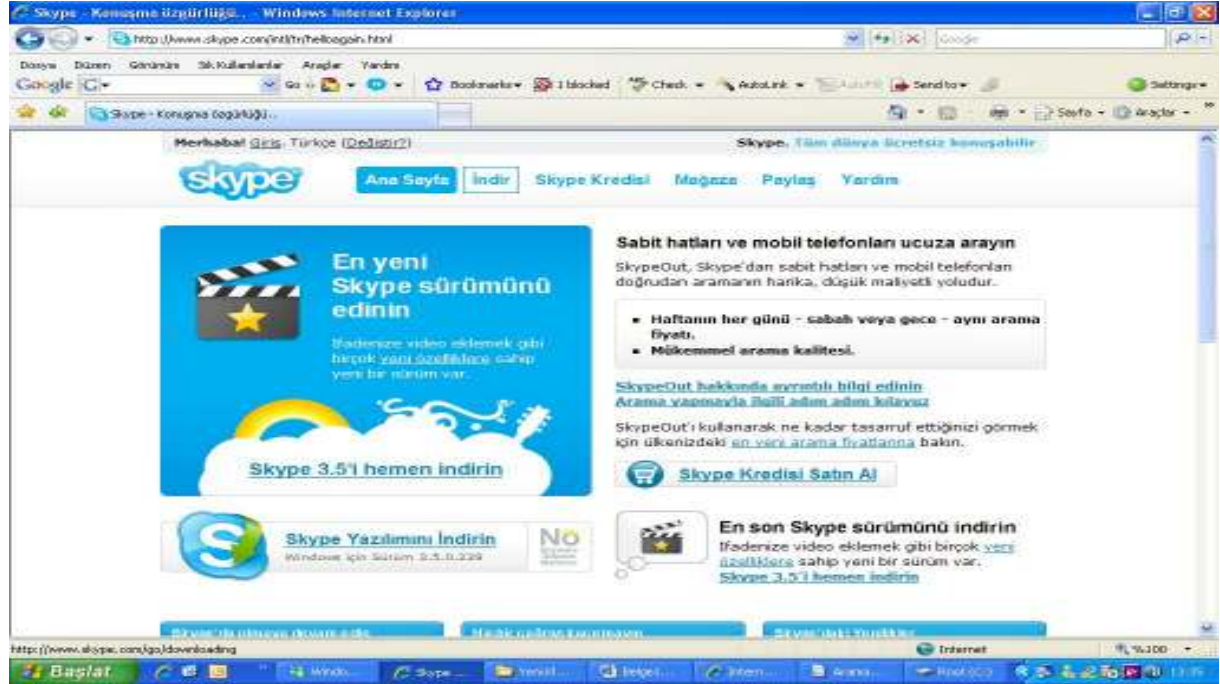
Skype - Konuşma özgürlüğü... - Windows Internet Explorer

http://www.skype.com/intl/tr/helloagain.html

Google

Dosya Düzen Görünüm Sık Kullanılanlar Araçlar Yardım

Google G- Go Bookmarks 1 blocked Check AutoLink AutoFill Send to Settings

Skype - Konuşma özgürlüğü...

Sayfa Araçlar

Merhaba! Giriş. Türkçe (Değiştir?)

Skype. Tüm dünya ücretsiz konuşabilir

skype

Ana Sayfa İndir Skype Kredisi Mağaza Paylaş Yardım

En yeni Skype sürümünü edinin

İfadenize video eklemek gibi birçok yeni özelliklere sahip yeni bir sürüm var.

Skype 3.5'i hemen indirin

Sabit hatları ve mobil telefonları ucuza arayın

SkypeOut, Skype'dan sabit hatları ve mobil telefonları doğrudan aramanın harika, düşük maliyetli yoludur.

- Haftanın her günü - sabah veya gece - aynı arama fiyatı.
- Mükemmel arama kalitesi.

SkypeOut hakkında ayrıntılı bilgi edinin
Arama yapmayla ilgili adım adım kılavuz

SkypeOut'ı kullanarak ne kadar tasarruf ettiğinizi görmek için ülkenizdeki en yeni arama fiyatlarına bakın.

Skype Kredisi Satın Al

Skype Yazılımını İndirin
Windows için Sürüm 3.5.0.239

No

En son Skype sürümünü indirin

İfadenize video eklemek gibi birçok yeni özelliklere sahip yeni bir sürüm var.
Skype 3.5'i hemen indirin

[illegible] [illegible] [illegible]

http://www.skype.com/go/downloading

Internet

%100

Başlat Windo... Skype... Yenid... Belge... Intern... Arama... Root (C:) 13:35